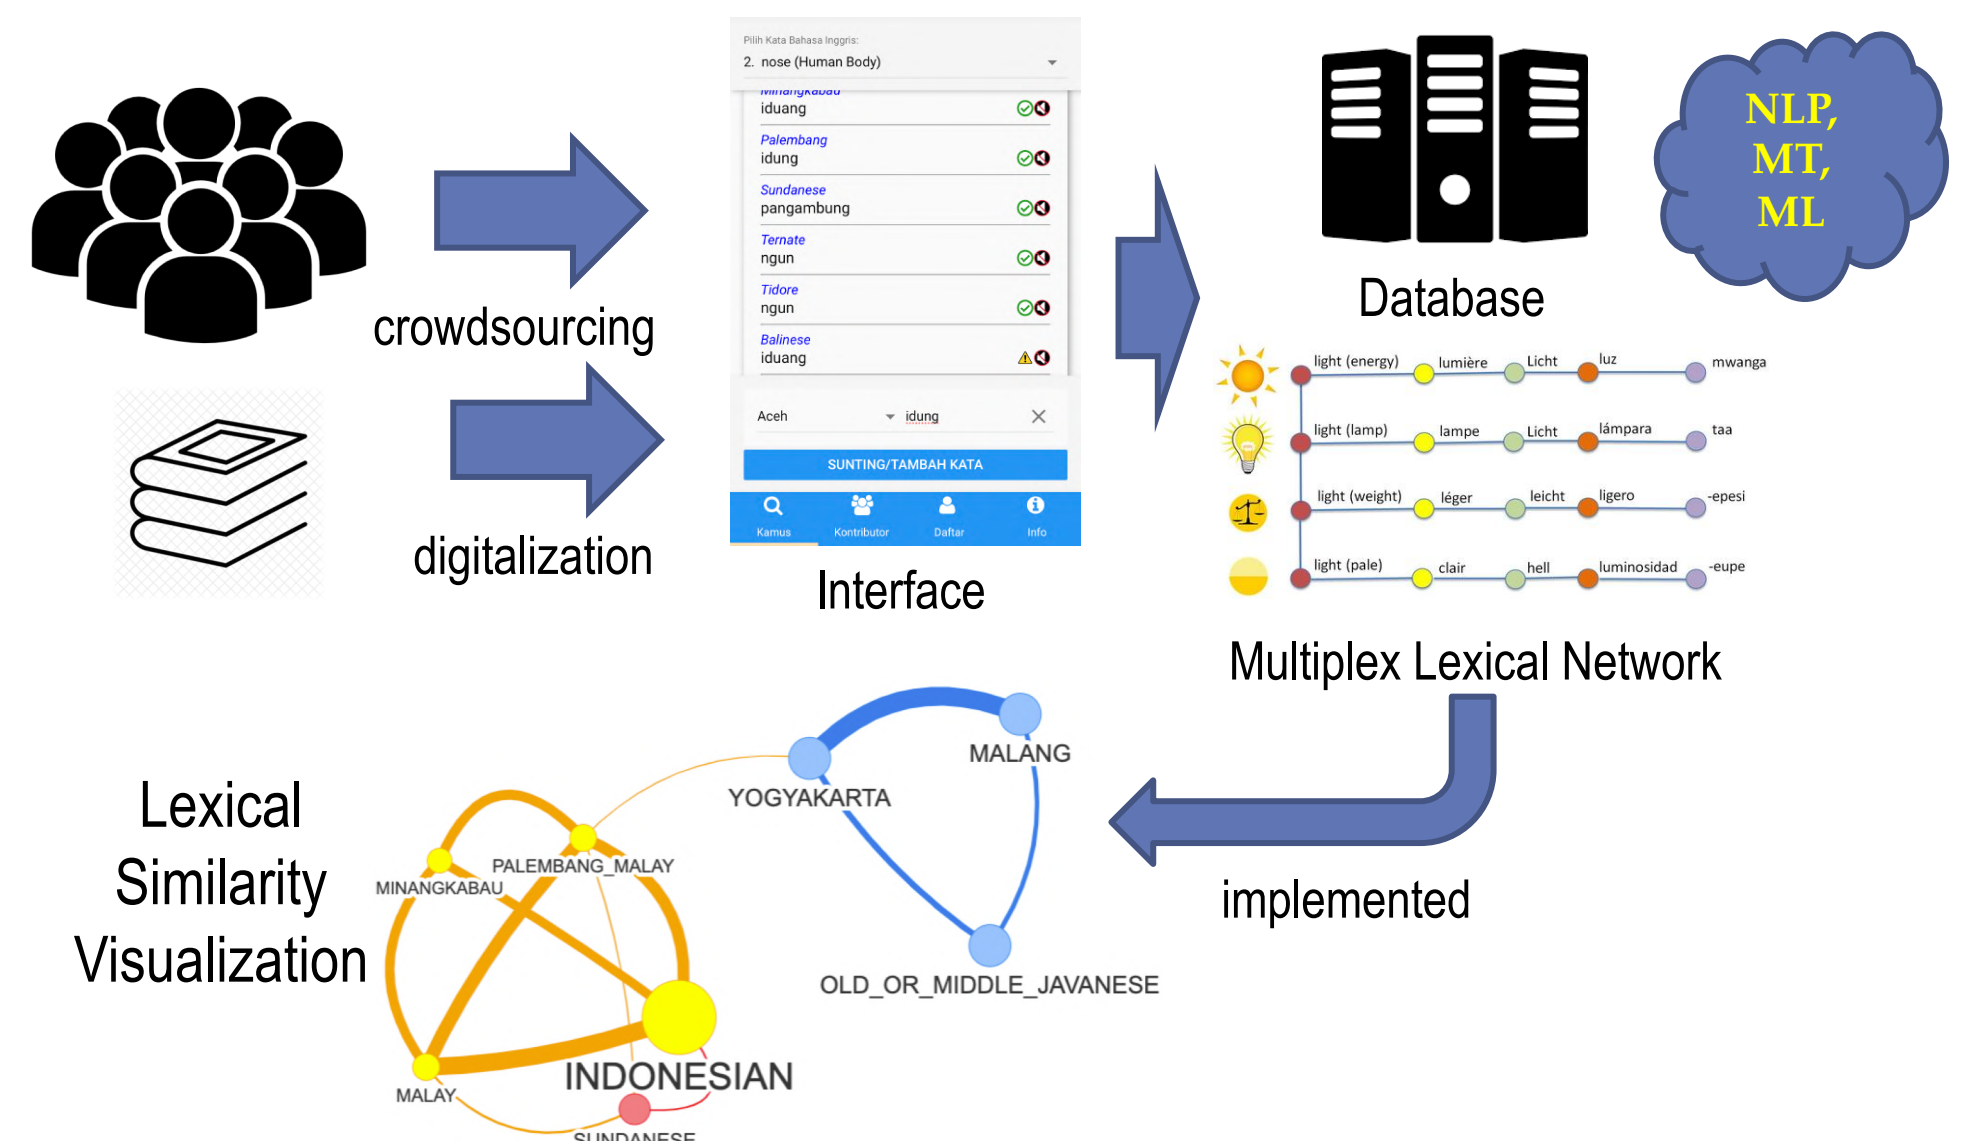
crowdsourcing

digitalization

Pilih Kata Bahasa Inggris:

2. nose (Human Body)

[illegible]
iduang

Palembang
idung

Sundanese
pangambung

Ternate
ngun

Tidore
ngun

Balinese
iduang

Aceh idung

SUNTING/TAMBAH KATA

Kamus Kontributor Daftar Info

Interface

Database

NLP, MT, ML

light (energy) lumière Licht luz mwanga
light (lamp) lampe Licht lámpara taa
light (weight) léger leicht ligero -epesi
light (pale) clair hell luminosidad -eupe

Multiplex Lexical Network

implemented

Lexical Similarity Visualization

MALANG
YOGYAKARTA
PALEMBANG_MALAY
MINANGKABAU
OLD_OR_MIDDLE_JAVANESE
INDONESIAN
MALAY
SUNDANESE